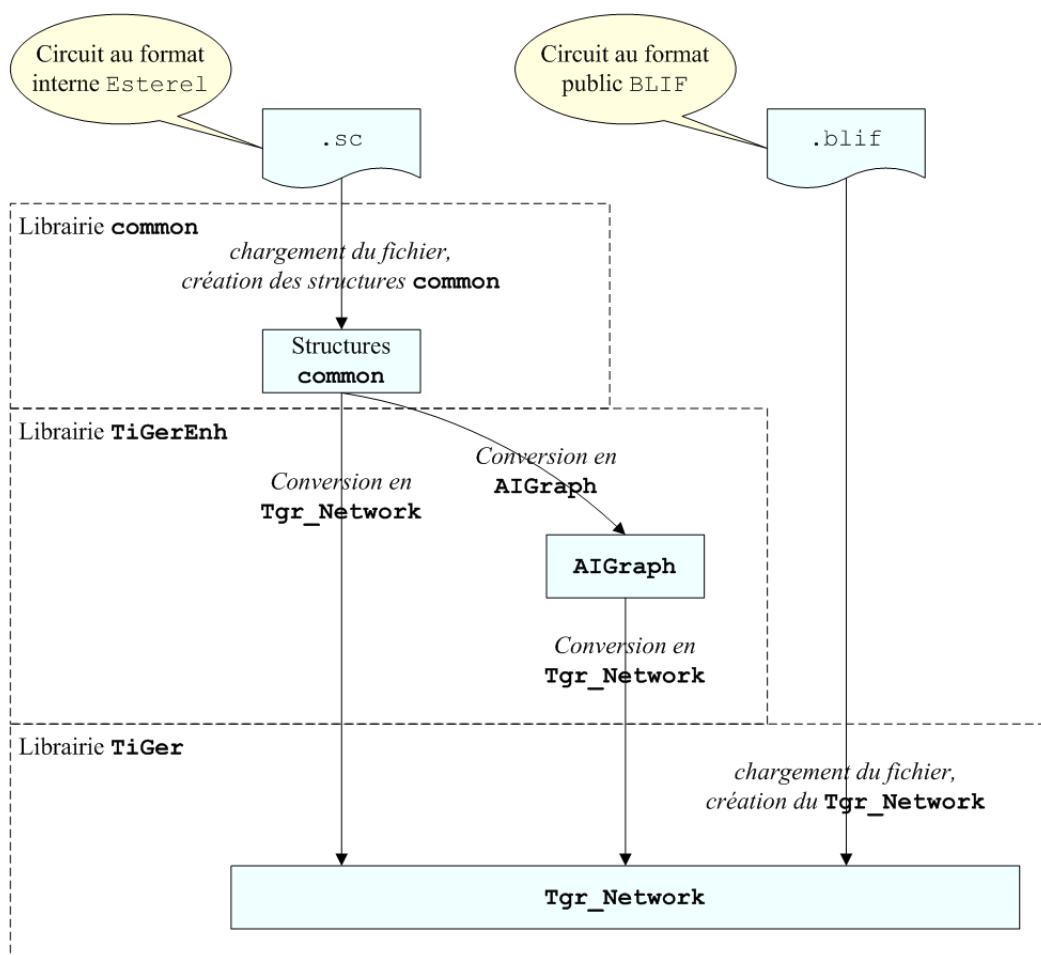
Circuit au format interne Esterel

Circuit au format public BLIF

.sc

.blif

Librairie common

chargement du fichier, création des structures common

Structures common

Librairie TiGerEnh

Conversion en AIGraph

Conversion en Tgr_Network

AIGraph

Conversion en Tgr_Network

Librairie TiGer

chargement du fichier, création du Tgr_Network

Tgr_Network